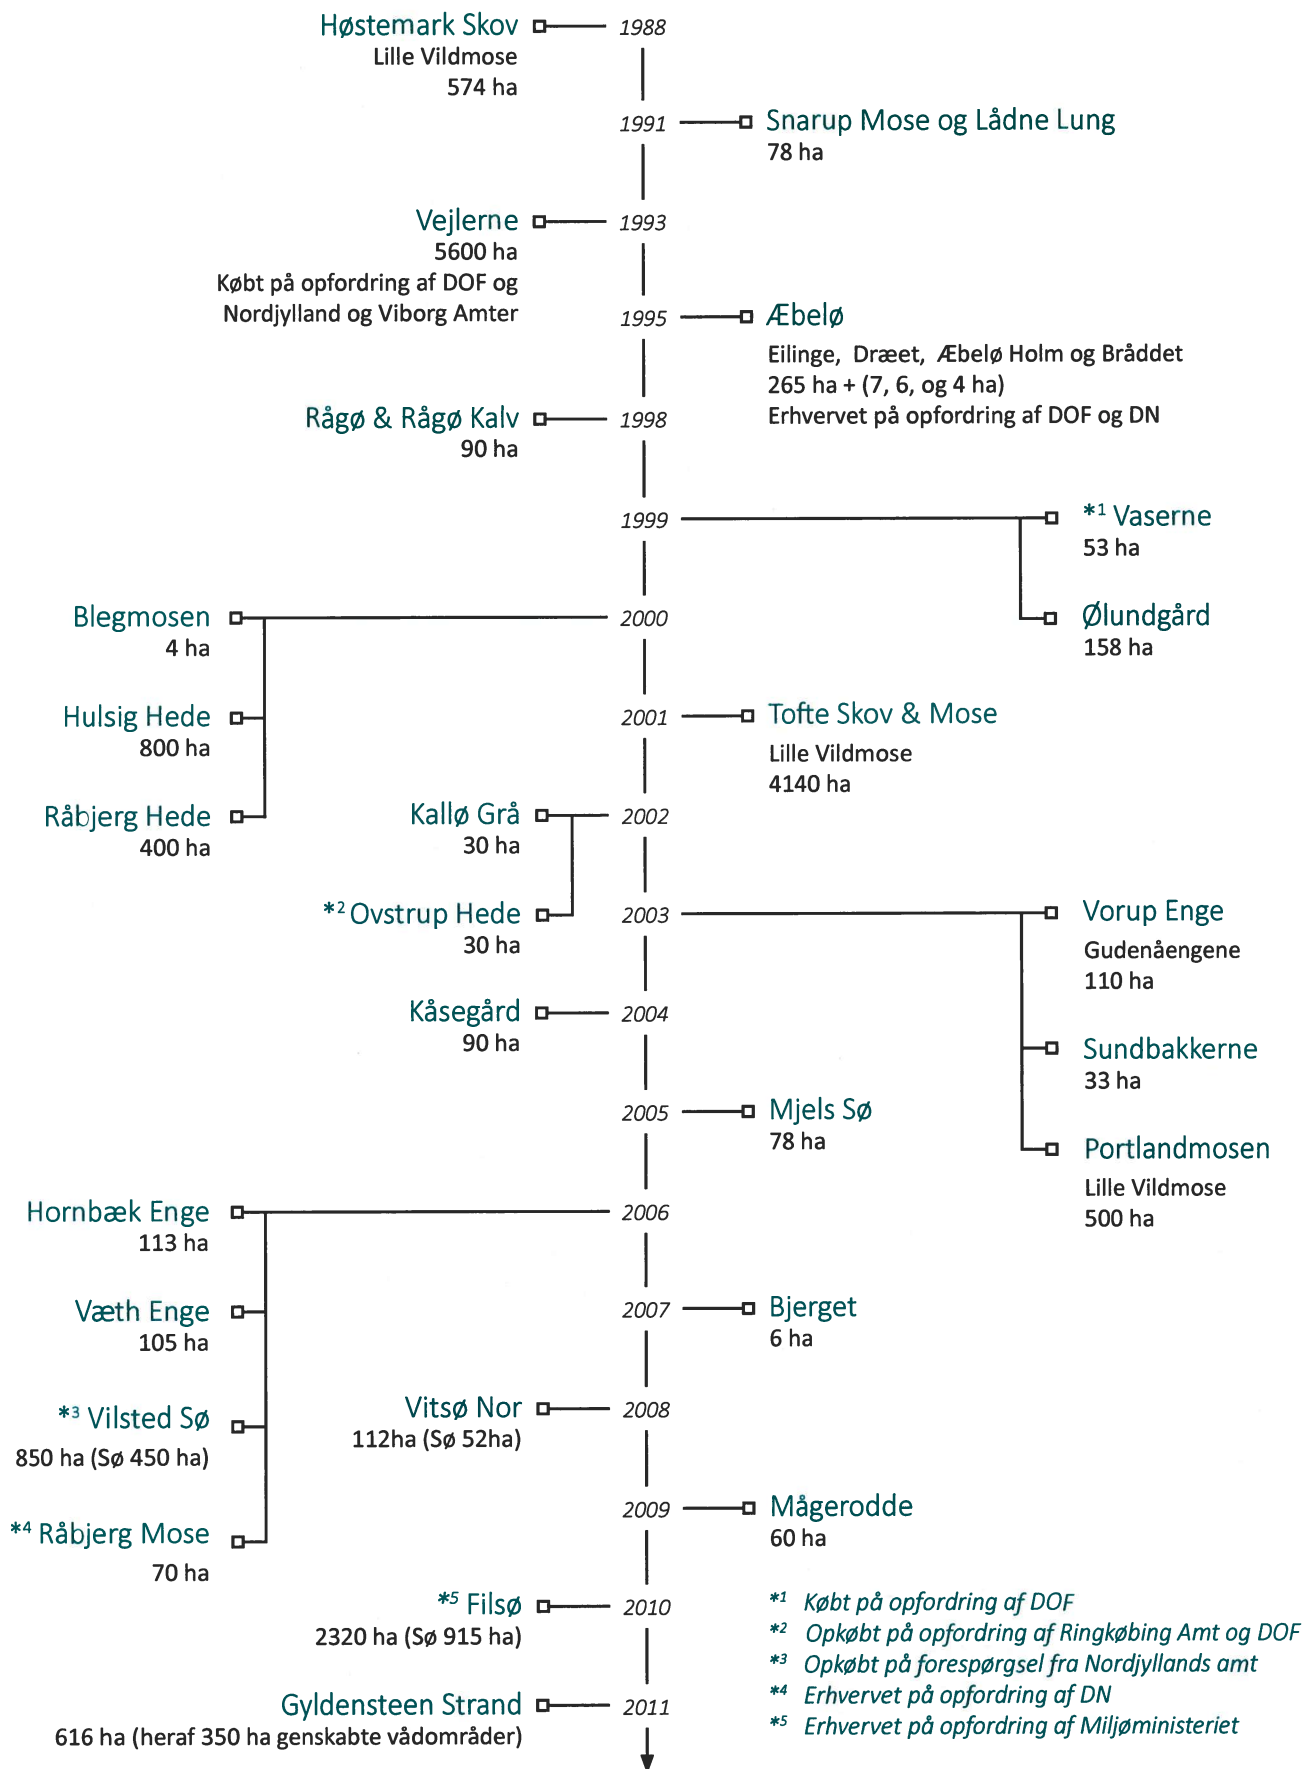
Høstemark Skov
Lille Vildmose
574 ha

1988

1991

Snarup Mose og Lådne Lung
78 ha

Vejlerne
5600 ha
Købt på opfordring af DOF og Nordjylland og Viborg Amter

1993

1995

Æbelø
Eilinge, Dræet, Æbelø Holm og Bråddet
265 ha + (7, 6, og 4 ha)
Erhvervet på opfordring af DOF og DN

Rågø & Rågø Kalv
90 ha

1998

1999

*1 Vaserne
53 ha

Ølundgård
158 ha

Blegmosen
4 ha

2000

Hulsig Hede
800 ha

2001

Tofte Skov & Mose
Lille Vildmose
4140 ha

Råbjerg Hede
400 ha

Kallø Grå
30 ha

2002

*2 Ovstrup Hede
30 ha

2003

Vorup Enge
Gudenåengene
110 ha

Kåsegård
90 ha

2004

Sundbakkerne
33 ha

2005

Mjels Sø
78 ha

Portlandmosen
Lille Vildmose
500 ha

Hornbæk Enge
113 ha

2006

Væth Enge
105 ha

2007

Bjerget
6 ha

*3 Vilsted Sø
850 ha (Sø 450 ha)

Vitsø Nor
112ha (Sø 52ha)

2008

2009

Mågerodde
60 ha

*4 Råbjerg Mose
70 ha

*5 Filsø
2320 ha (Sø 915 ha)

2010

Gyldensteen Strand
616 ha (heraf 350 ha genskabte vådområder)

2011

*1 Købt på opfordring af DOF
*2 Opkøbt på opfordring af Ringkøbing Amt og DOF
*3 Opkøbt på forespørgsel fra Nordjyllands amt
*4 Erhvervet på opfordring af DN
*5 Erhvervet på opfordring af Miljøministeriet